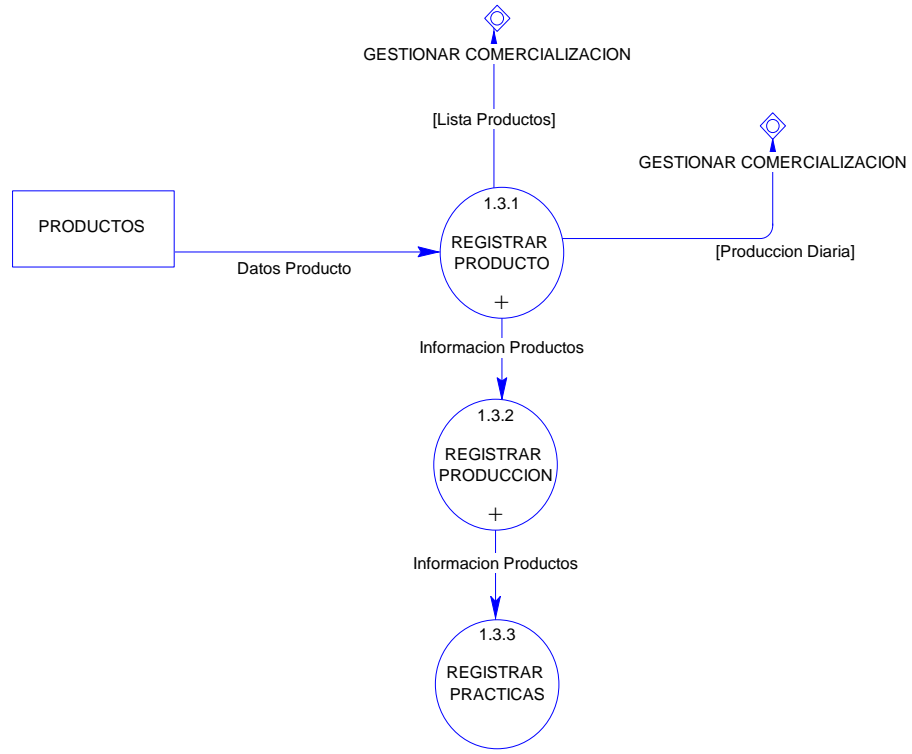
GESTIONAR COMERCIALIZACION

[Lista Productos]

GESTIONAR COMERCIALIZACION

PRODUCTOS

1.3.1

REGISTRAR PRODUCTO

+

Datos Producto

[Produccion Diaria]

Informacion Productos

1.3.2

REGISTRAR PRODUCCION

+

Informacion Productos

1.3.3

REGISTRAR PRACTICAS